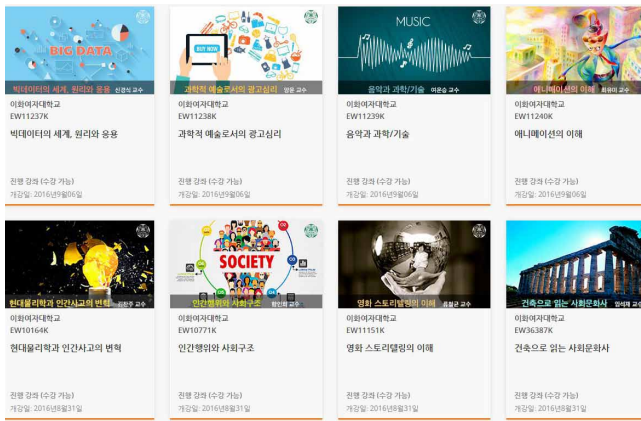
BIG DATA
빅데이터의 세계, 원리와 응용 신경식 교수
이화여자대학교
EW11237K
빅데이터의 세계, 원리와 응용
진행 강좌 (수강 가능)
개강일: 2016년9월06일

BUY NOW
과학적 예술로서의 광고심리 양윤 교수
이화여자대학교
EW11238K
과학적 예술로서의 광고심리
진행 강좌 (수강 가능)
개강일: 2016년9월06일

MUSIC
음악과 과학/기술 이은승 교수
이화여자대학교
EW11239K
음악과 과학/기술
진행 강좌 (수강 가능)
개강일: 2016년9월06일

애니메이션의 이해 최유미 교수
이화여자대학교
EW11240K
애니메이션의 이해
진행 강좌 (수강 가능)
개강일: 2016년9월06일

현대물리학과 인간사고의 변혁 김찬주 교수
이화여자대학교
EW10164K
현대물리학과 인간사고의 변혁
진행 강좌 (수강 가능)
개강일: 2016년8월31일

SOCIETY
인간행위와 사회구조 함인희 교수
이화여자대학교
EW10771K
인간행위와 사회구조
진행 강좌 (수강 가능)
개강일: 2016년8월31일

영화 스토리텔링의 이해 유철균 교수
이화여자대학교
EW11151K
영화 스토리텔링의 이해
진행 강좌 (수강 가능)
개강일: 2016년8월31일

건축으로 읽는 사회문화사 임석재 교수
이화여자대학교
EW36387K
건축으로 읽는 사회문화사
진행 강좌 (수강 가능)
개강일: 2016년8월31일